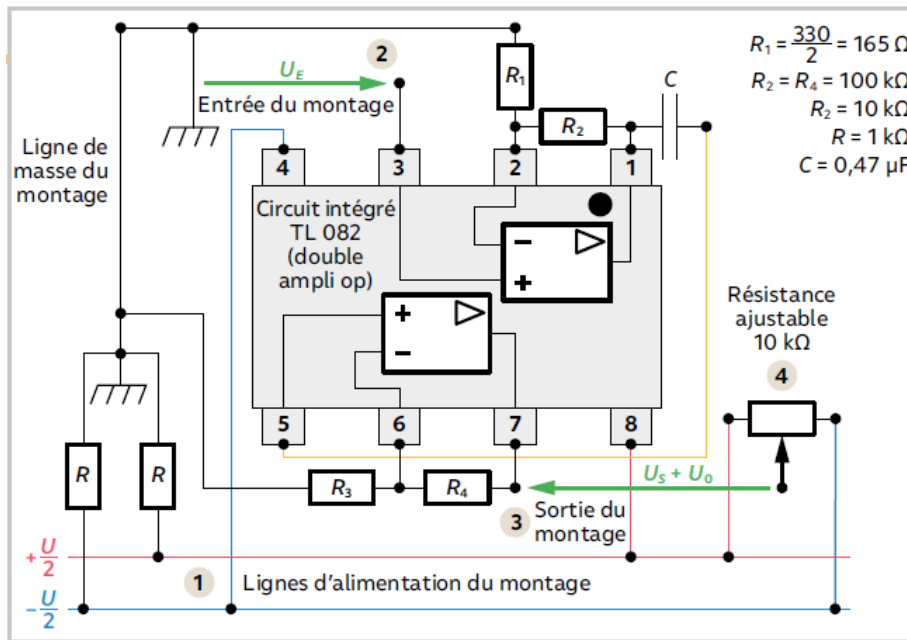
$R_1 = \frac{330}{2} = 165$ Ω
$R_2 = R_4 = 100$ kΩ
$R_2 = 10$ kΩ
$R = 1$ kΩ
$C = 0{,}47$ µF

2
$U_E$
Entrée du montage

$R_1$
$R_2$
C

Ligne de masse du montage

4 3 2 1

Circuit intégré TL 082 (double ampli op)

−
+
+
−

5 6 7 8

Résistance ajustable 10 kΩ

4

R R

$R_3$ $R_4$

$U_S + U_0$

3 Sortie du montage

$+\frac{U}{2}$

1 Lignes d'alimentation du montage

$-\frac{U}{2}$